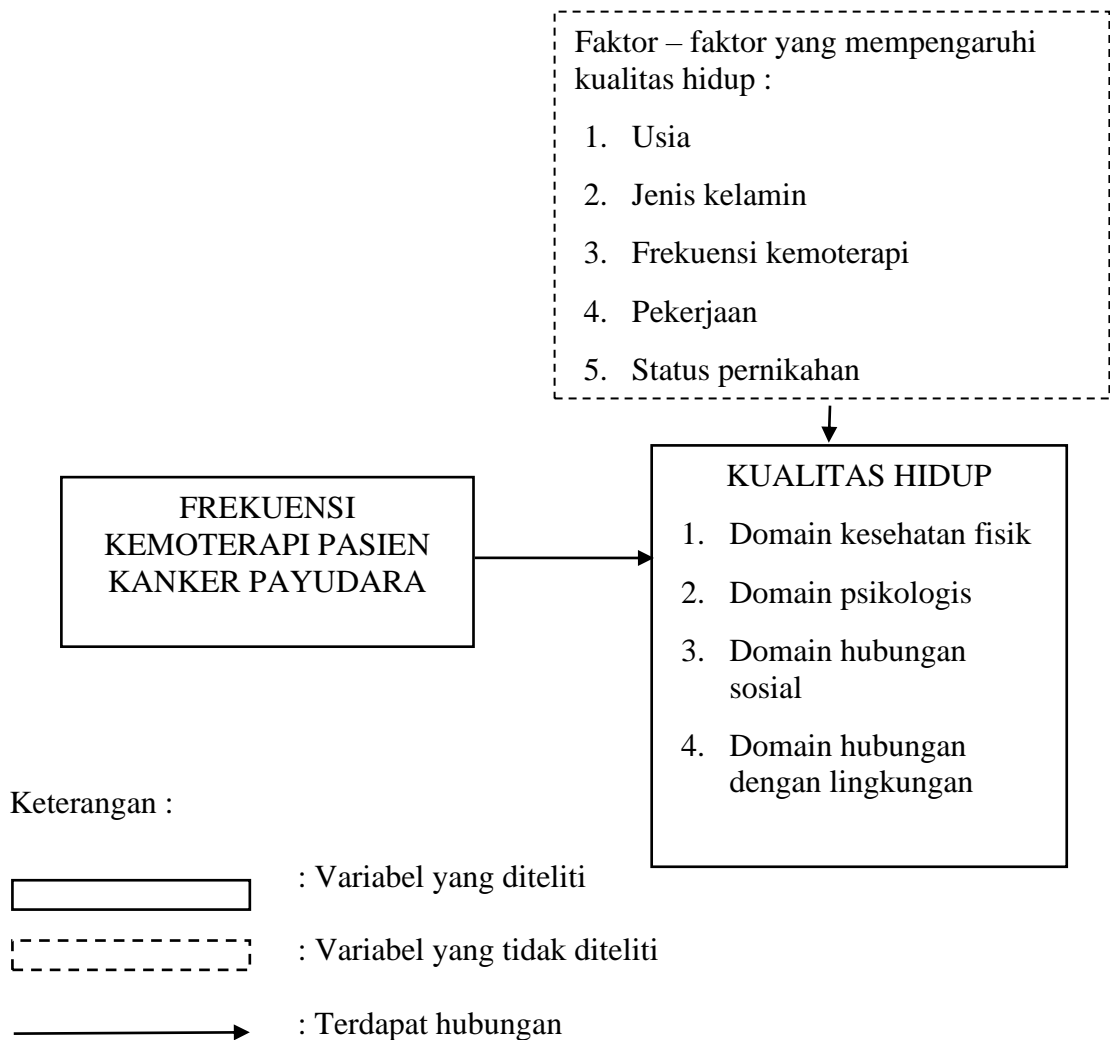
Faktor – faktor yang mempengaruhi kualitas hidup :

1. Usia
2. Jenis kelamin
3. Frekuensi kemoterapi
4. Pekerjaan
5. Status pernikahan

FREKUENSI KEMOTERAPI PASIEN KANKER PAYUDARA

KUALITAS HIDUP

1. Domain kesehatan fisik
2. Domain psikologis
3. Domain hubungan sosial
4. Domain hubungan dengan lingkungan

Keterangan :

: Variabel yang diteliti

: Variabel yang tidak diteliti

: Terdapat hubungan